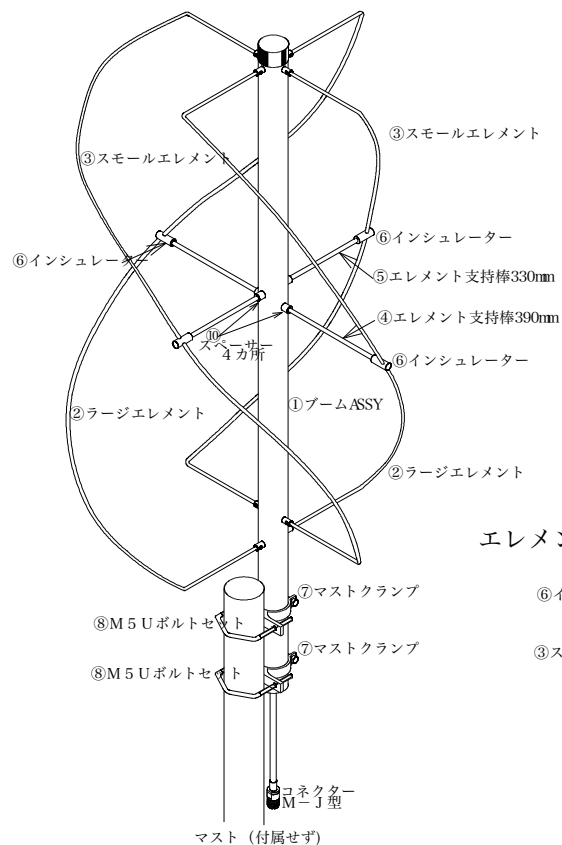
③スモールエレメント

③スモールエレメント

⑥インシュレーター

⑥インシュレーター

⑤エレメント支持棒330mm

⑩スペーサー 4カ所

④エレメント支持棒390mm

⑥インシュレーター

①ブームASSY

②ラージエレメント

②ラージエレメント

エレメン

⑦マストクランプ

⑥イ

⑧M5Uボルトセット

⑦マストクランプ

③ス

⑧M5Uボルトセット

コネクター M−J型

マスト（付属せず）